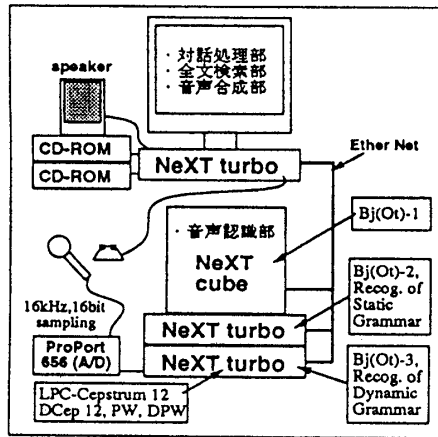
・対話処理部
・全文検索部
・音声合成部

apeaker

CD-ROM

CD-ROM

NeXT turbo

Ether Net

・音声認識部

NeXT cube

Bj(Ot)-1

Bj(Ot)-2, Recog. of Static Grammar

16kHz,16bit sampling

NeXT turbo

ProPort 656 (A/D)

NeXT turbo

Bj(Ot)-3, Recog. of Dynamic Grammar

LPC-Cepstrum 12 DCep 12, PW, DPW